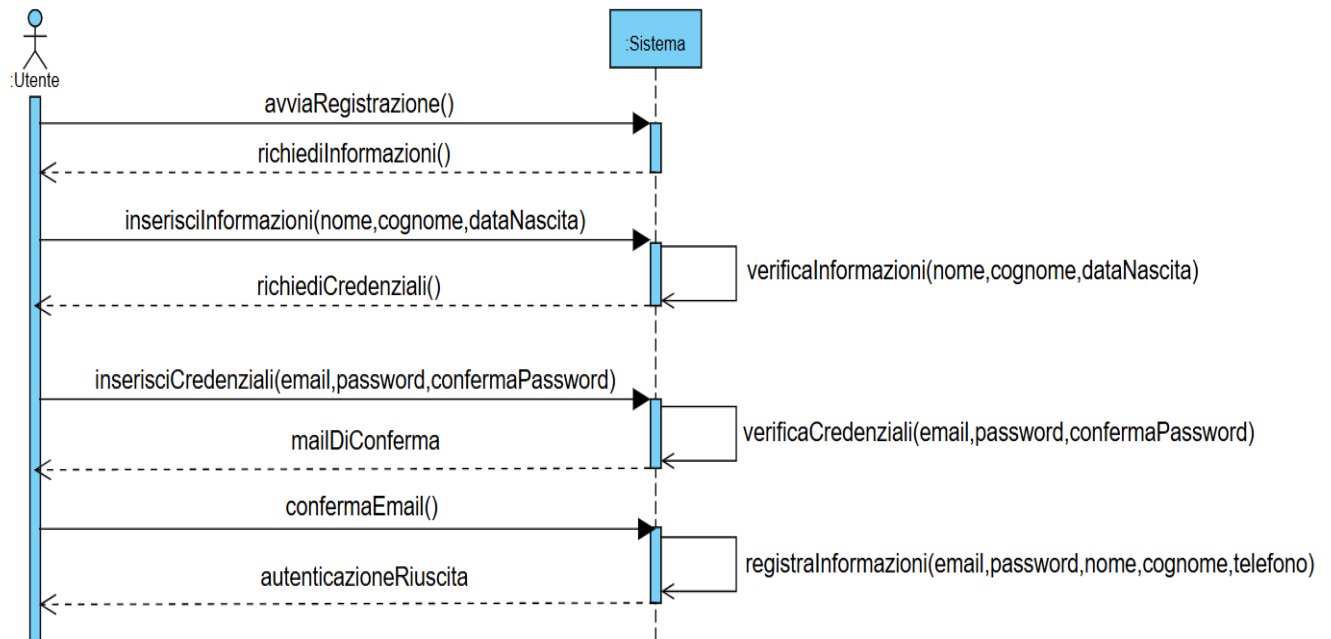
:Utente

:Sistema

avviaRegistrazione()

richiediInformazioni()

inserisciInformazioni(nome,cognome,dataNascita)

verificaInformazioni(nome,cognome,dataNascita)

richiediCredenziali()

inserisciCredenziali(email,password,confermaPassword)

verificaCredenziali(email,password,confermaPassword)

mailDiConferma

confermaEmail()

registraInformazioni(email,password,nome,cognome,telefono)

autenticazioneRiuscita